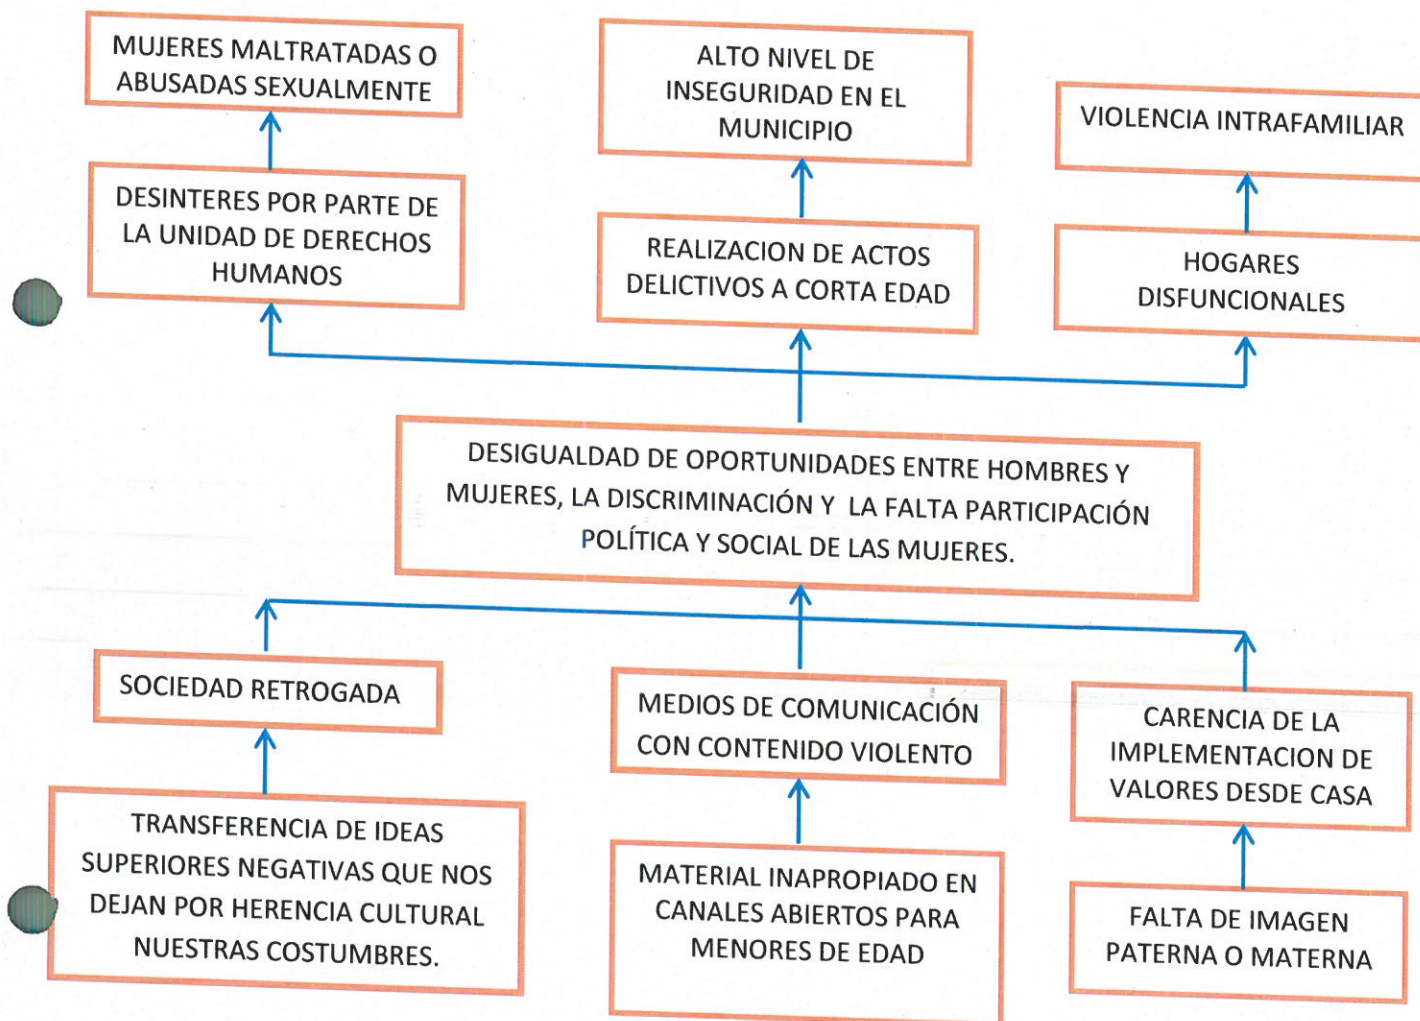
MUJERES MALTRATADAS O ABUSADAS SEXUALMENTE

ALTO NIVEL DE INSEGURIDAD EN EL MUNICIPIO

VIOLENCIA INTRAFAMILIAR

DESINTERES POR PARTE DE LA UNIDAD DE DERECHOS HUMANOS

REALIZACION DE ACTOS DELICTIVOS A CORTA EDAD

HOGARES DISFUNCIONALES

DESIGUALDAD DE OPORTUNIDADES ENTRE HOMBRES Y MUJERES, LA DISCRIMINACIÓN Y LA FALTA PARTICIPACIÓN POLÍTICA Y SOCIAL DE LAS MUJERES.

SOCIEDAD RETROGADA

MEDIOS DE COMUNICACIÓN CON CONTENIDO VIOLENTO

CARENCIA DE LA IMPLEMENTACION DE VALORES DESDE CASA

TRANSFERENCIA DE IDEAS SUPERIORES NEGATIVAS QUE NOS DEJAN POR HERENCIA CULTURAL NUESTRAS COSTUMBRES.

MATERIAL INAPROPIADO EN CANALES ABIERTOS PARA MENORES DE EDAD

FALTA DE IMAGEN PATERNA O MATERNA